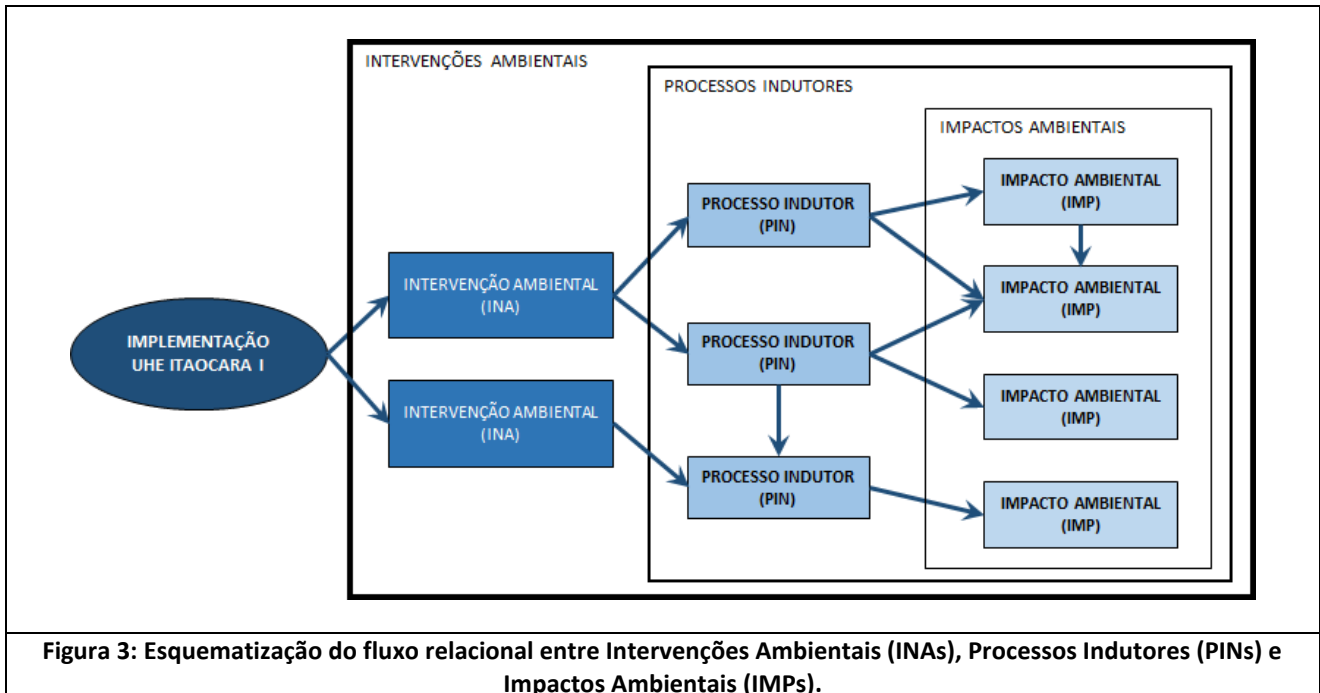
INTERVENÇÕES AMBIENTAIS

PROCESSOS INDUTORES

IMPACTOS AMBIENTAIS

IMPLEMENTAÇÃO UHE ITAOCARA I

INTERVENÇÃO AMBIENTAL (INA)

INTERVENÇÃO AMBIENTAL (INA)

PROCESSO INDUTOR (PIN)

PROCESSO INDUTOR (PIN)

PROCESSO INDUTOR (PIN)

IMPACTO AMBIENTAL (IMP)

IMPACTO AMBIENTAL (IMP)

IMPACTO AMBIENTAL (IMP)

IMPACTO AMBIENTAL (IMP)

Figura 3: Esquematização do fluxo relacional entre Intervenções Ambientais (INAs), Processos Indutores (PINs) e Impactos Ambientais (IMPs).